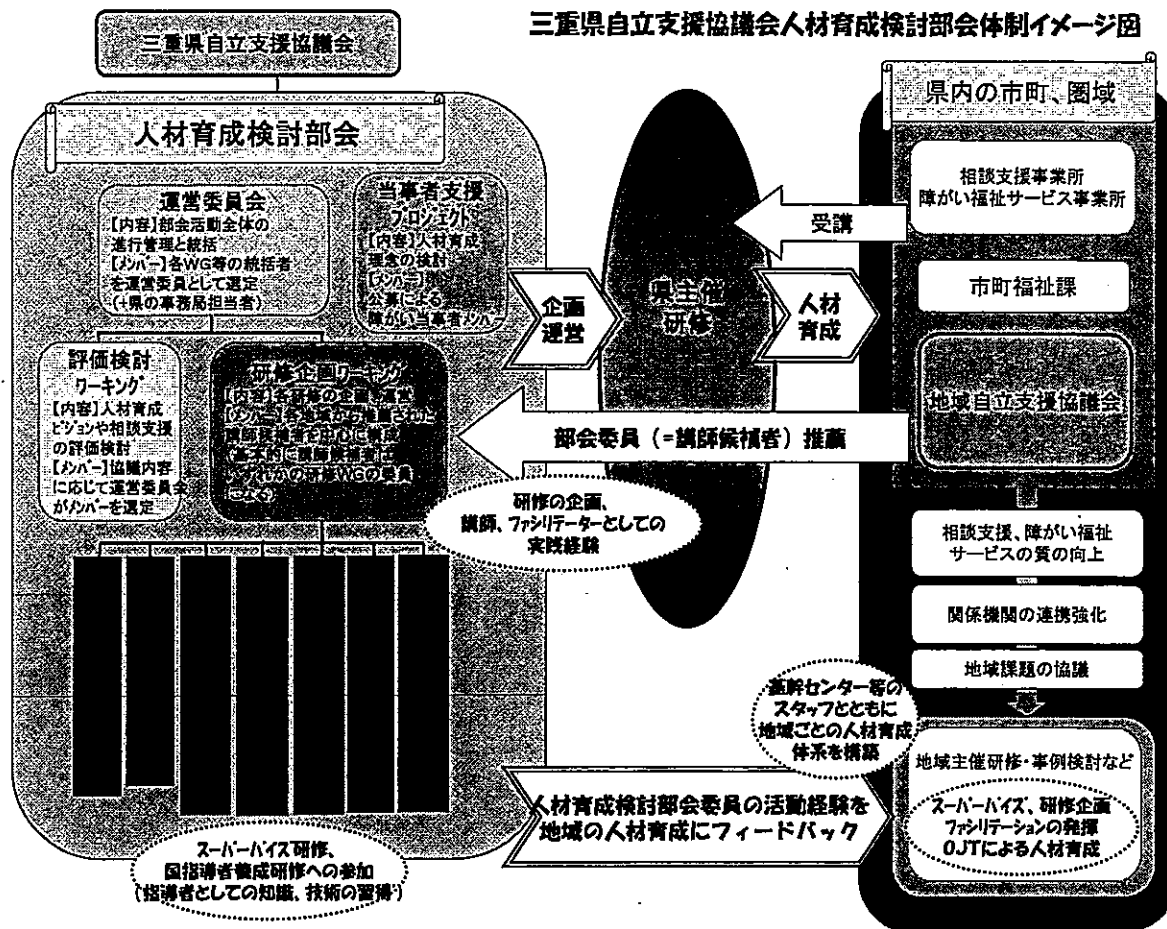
三重県自立支援協議会人材育成検討部会体制イメージ図

三重県自立支援協議会

人材育成検討部会

運営委員会
【内容】部会活動全体の進行管理と統括
【メンバー】各WG等の統括者を運営委員として選定（＋県の事務局担当者）

当事者支援プロジェクト
【内容】人材育成理念の検討
【メンバー】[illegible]公募による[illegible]障がい当事者メンバー

評価検討ワーキング
【内容】人材育成ビジョンや相談支援の評価検討
【メンバー】協議内容に応じて運営委員会がメンバーを選定

研修企画ワーキング
【内容】各研修の企画・運営
【メンバー】各地域から推薦された講師候補者を中心に構成（基本的に講師候補者はいずれかの研修WGの委員となる）

研修の企画、講師、ファシリテーターとしての実践経験

スーパーバイズ研修、国指導者養成研修への参加（指導者としての知識、技術の習得）

企画運営

県主催研修

人材育成

受講

部会委員（＝講師候補者）推薦

人材育成検討部会委員の活動経験を地域の人材育成にフィードバック

基幹センター等のスタッフとともに地域ごとの人材育成体系を構築

県内の市町、圏域

相談支援事業所
障がい福祉サービス事業所

市町福祉課

地域自立支援協議会

相談支援、障がい福祉サービスの質の向上

関係機関の連携強化

地域課題の協議

地域主催研修・事例検討など

スーパーバイズ、研修企画
ファシリテーションの発揮
OJTによる人材育成